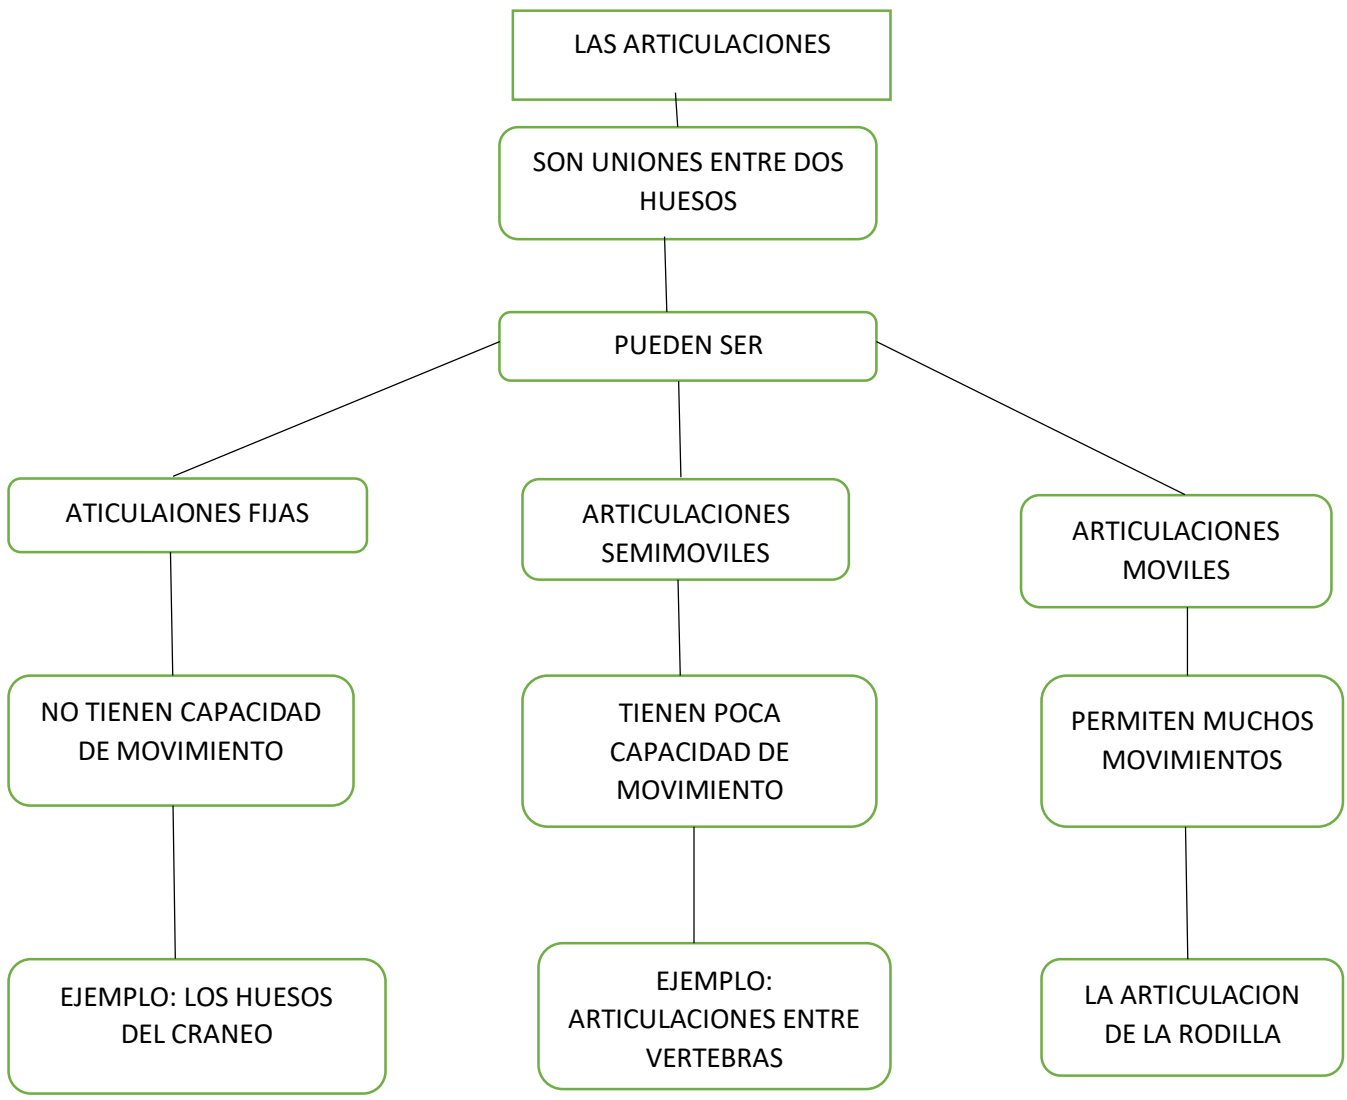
LAS ARTICULACIONES

SON UNIONES ENTRE DOS HUESOS

PUEDEN SER

ATICULAIONES FIJAS

NO TIENEN CAPACIDAD DE MOVIMIENTO

EJEMPLO: LOS HUESOS DEL CRANEO

ARTICULACIONES SEMIMOVILES

TIENEN POCA CAPACIDAD DE MOVIMIENTO

EJEMPLO: ARTICULACIONES ENTRE VERTEBRAS

ARTICULACIONES MOVILES

PERMITEN MUCHOS MOVIMIENTOS

LA ARTICULACION DE LA RODILLA